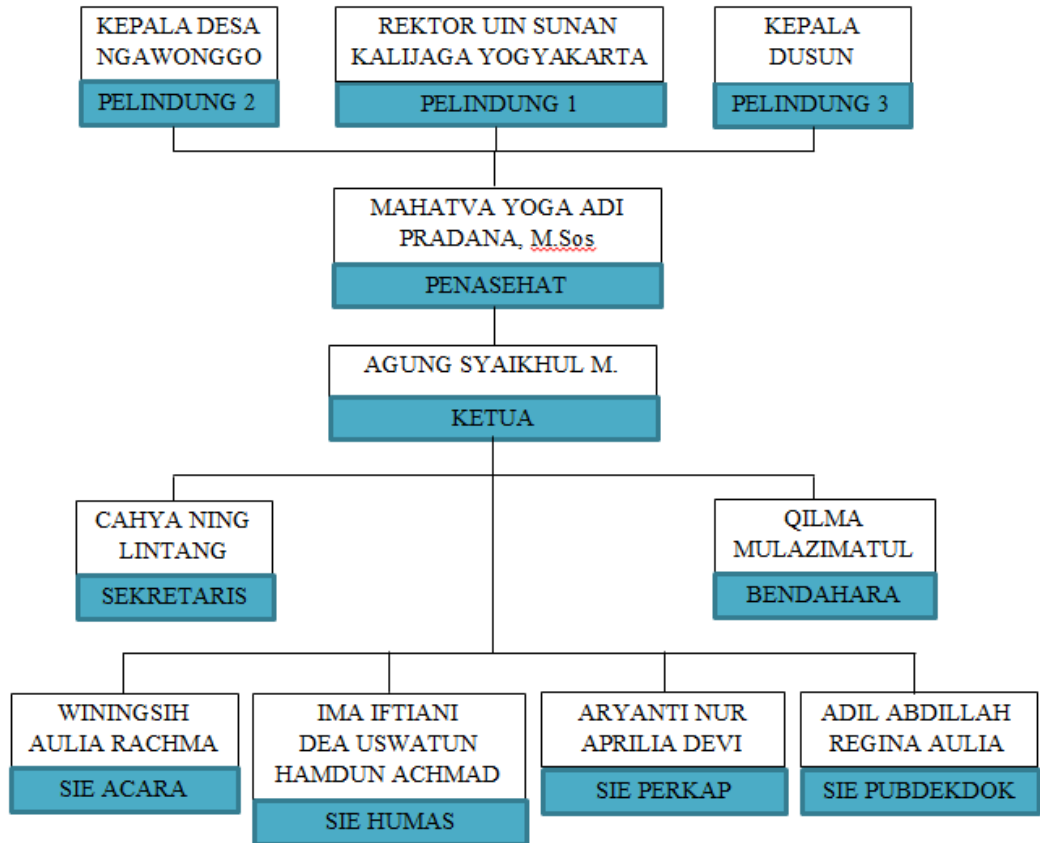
KEPALA DESA NGAWONGGO

PELINDUNG 2

REKTOR UIN SUNAN KALIJAGA YOGYAKARTA

PELINDUNG 1

KEPALA DUSUN

PELINDUNG 3

MAHATVA YOGA ADI PRADANA, M.Sos

PENASEHAT

AGUNG SYAIKHUL M.

KETUA

CAHYA NING LINTANG

SEKRETARIS

QILMA MULAZIMATUL

BENDAHARA

WININGSIH AULIA RACHMA

SIE ACARA

IMA IFTIANI DEA USWATUN HAMDUN ACHMAD

SIE HUMAS

ARYANTI NUR APRILIA DEVI

SIE PERKAP

ADIL ABDILLAH REGINA AULIA

SIE PUBDEKDOK